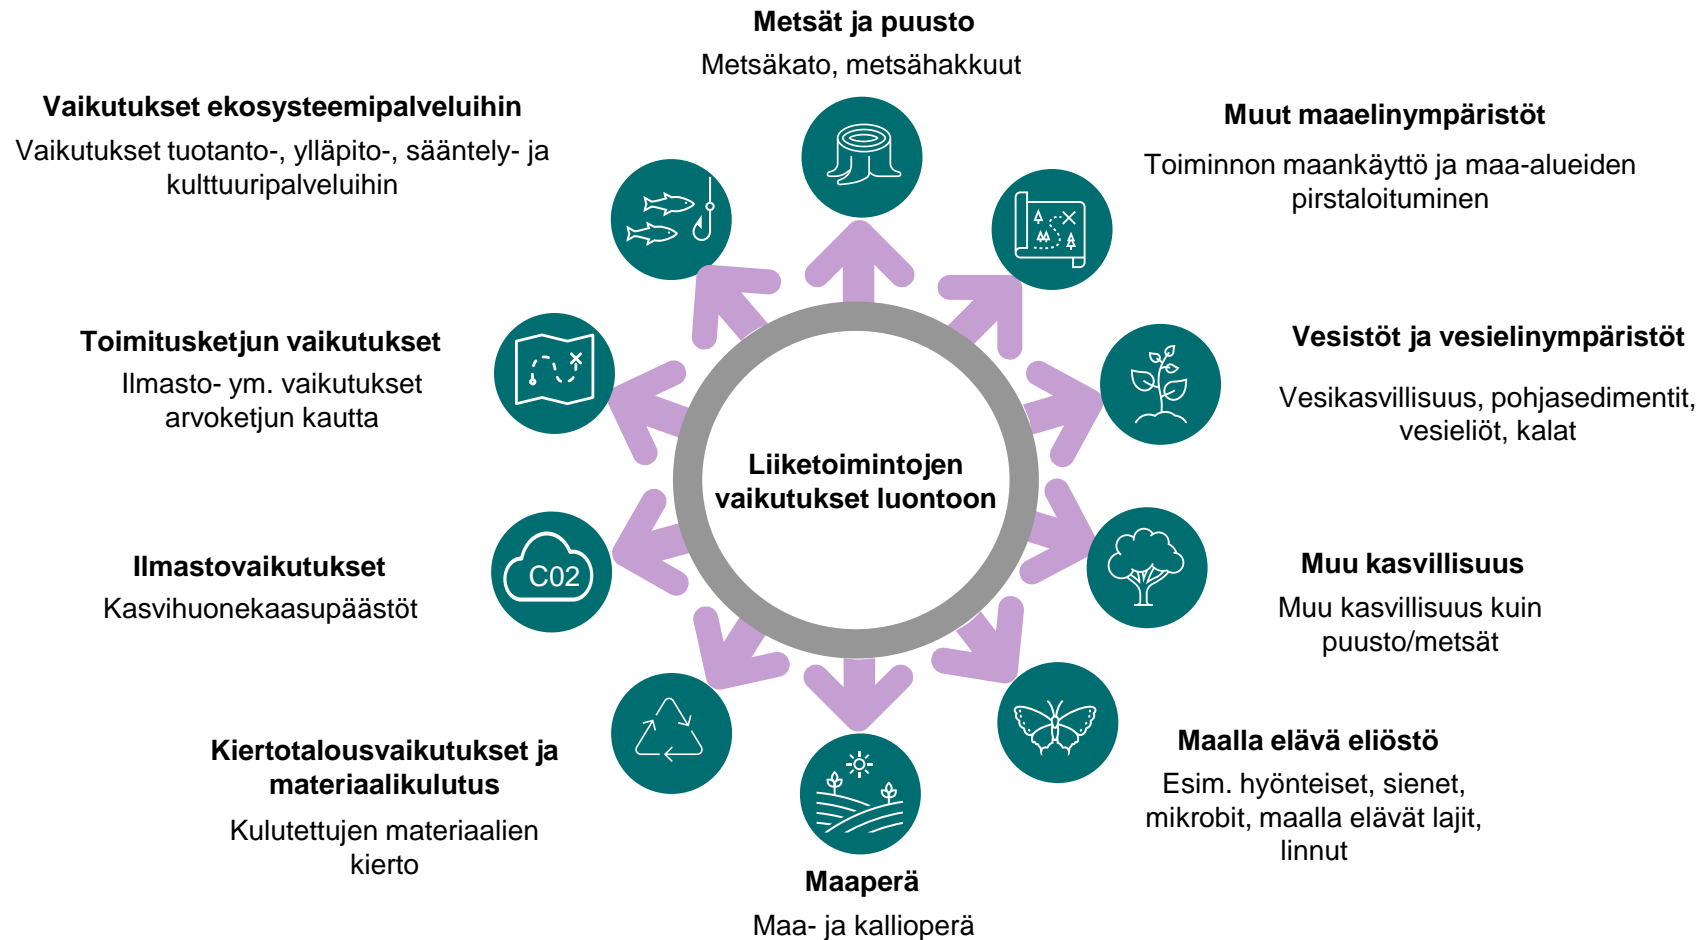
**Metsät ja puusto**
Metsäkato, metsähakkuut

**Vaikutukset ekosysteemipalveluihin**
Vaikutukset tuotanto-, ylläpito-, sääntely- ja kulttuuripalveluihin

**Muut maaelinympäristöt**
Toiminnon maankäyttö ja maa-alueiden pirstaloituminen

**Toimitusketjun vaikutukset**
Ilmasto- ym. vaikutukset arvoketjun kautta

**Vesistöt ja vesielinympäristöt**
Vesikasvillisuus, pohjasedimentit, vesieliöt, kalat

**Liiketoimintojen vaikutukset luontoon**

**Ilmastovaikutukset**
Kasvihuonekaasupäästöt

C02

**Muu kasvillisuus**
Muu kasvillisuus kuin puusto/metsät

**Kiertotalousvaikutukset ja materiaalikulutus**
Kulutettujen materiaalien kierto

**Maalla elävä eliöstö**
Esim. hyönteiset, sienet, mikrobit, maalla elävät lajit, linnut

**Maaperä**
Maa- ja kallioperä